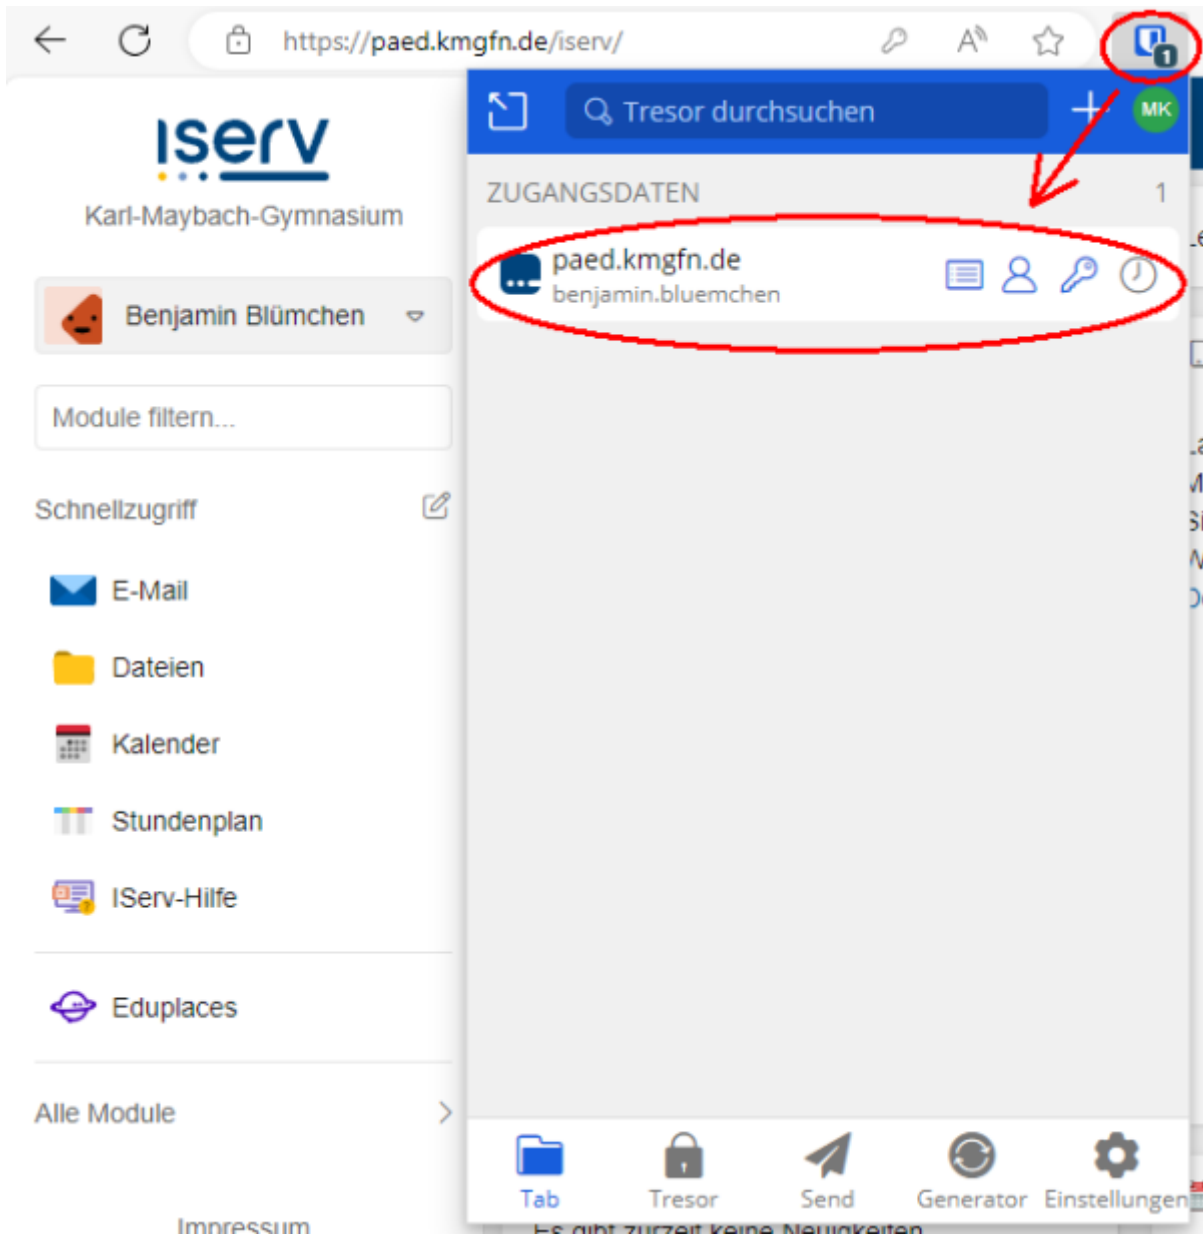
https://paed.kmgfn.de/iserv/

1

iserv

Karl-Maybach-Gymnasium

Benjamin Blümchen

Module filtern...

Schnellzugriff

E-Mail

Dateien

Kalender

Stundenplan

IServ-Hilfe

Eduplaces

Alle Module

Impressum

Tresor durchsuchen

MK

ZUGANGSDATEN 1

paed.kmgfn.de
benjamin.bluemchen

Tab Tresor Send Generator Einstellungen

Es gibt zurzeit keine Neuigkeiten